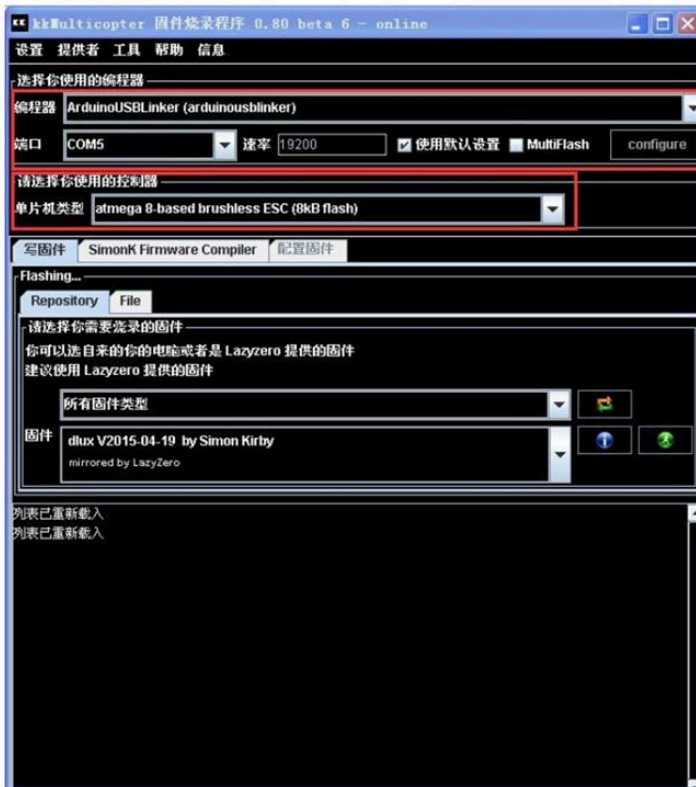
kkMulticopter 固件烧录程序 0.80 beta 6 - online

设置 提供者 工具 帮助 信息

选择你使用的编程器

编程器 ArduinoUSBLinker (arduinousblinker)

端口 COM5 速率 19200 使用默认设置 MultiFlash configure

请选择你使用的控制器

单片机类型 atmega 8-based brushless ESC (8kB flash)

写固件 SimonK Firmware Compiler 配置固件

Flashing...

Repository File

请选择你需要烧录的固件

你可以选自来的你的电脑或者是 Lazyzero 提供的固件
建议使用 Lazyzero 提供的固件

所有固件类型

固件 dlux V2015-04-19 by Simon Kirby
mirrored by LazyZero

列表已重新载入
列表已重新载入